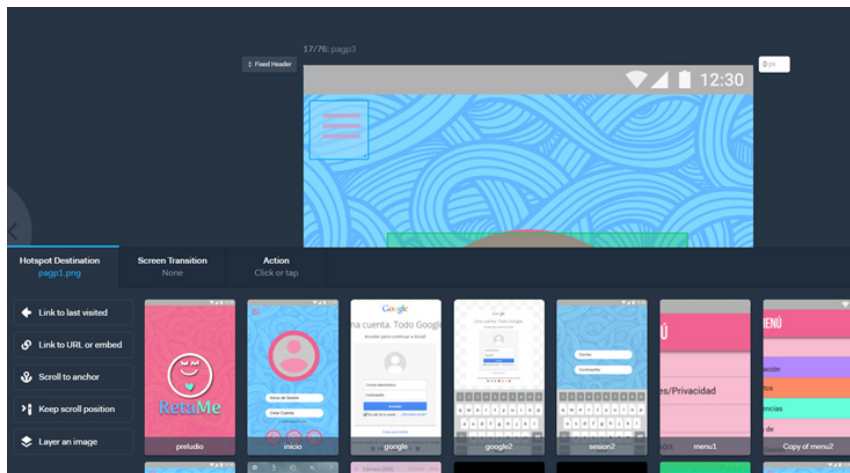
17/76: pagp3

Fixed Header

0 px

12:30

Hotspot Destination
pagp1.png

Screen Transition
None

Action
Click or tap

Link to last visited

Link to URL or embed

Scroll to anchor

Keep scroll position

Layer an image

RetaMe

preludio

Inicio de Sesión

Crear Cuenta

inicio

Google

na cuenta. Todo Google

Acceder para continuar a Gmail

Correo electrónico

Contraseña

Acceder

google

google2

Correo

Contraseña

sesion2

Ú

es/Privacidad

menu1

MENÚ

ación

encias

 de

Copy of menu2